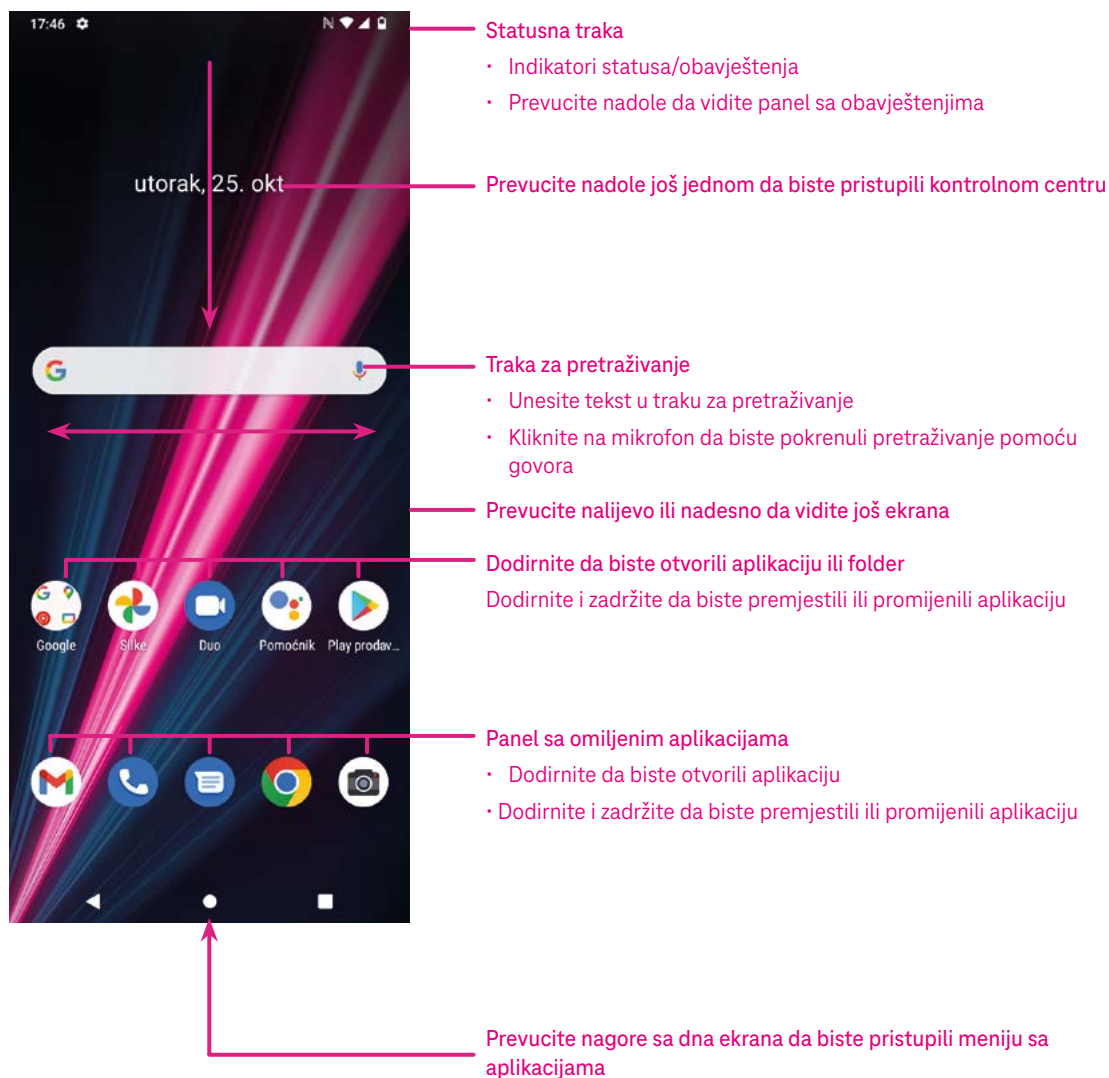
17:46

utorak, 25. okt

Google
Slike
Duo
Pomoćnik
Play prodav...

Statusna traka

• Indikatori statusa/obavještenja

• Prevucite nadole da vidite panel sa obavještenjima

Prevucite nadole još jednom da biste pristupili kontrolnom centru

Traka za pretraživanje

• Unesite tekst u traku za pretraživanje

• Kliknite na mikrofon da biste pokrenuli pretraživanje pomoću govora

Prevucite nalijevo ili nadesno da vidite još ekrana

Dodirnite da biste otvorili aplikaciju ili folder

Dodirnite i zadržite da biste premjestili ili promijenili aplikaciju

Panel sa omiljenim aplikacijama

• Dodirnite da biste otvorili aplikaciju

• Dodirnite i zadržite da biste premjestili ili promijenili aplikaciju

Prevucite nagore sa dna ekrana da biste pristupili meniju sa aplikacijama